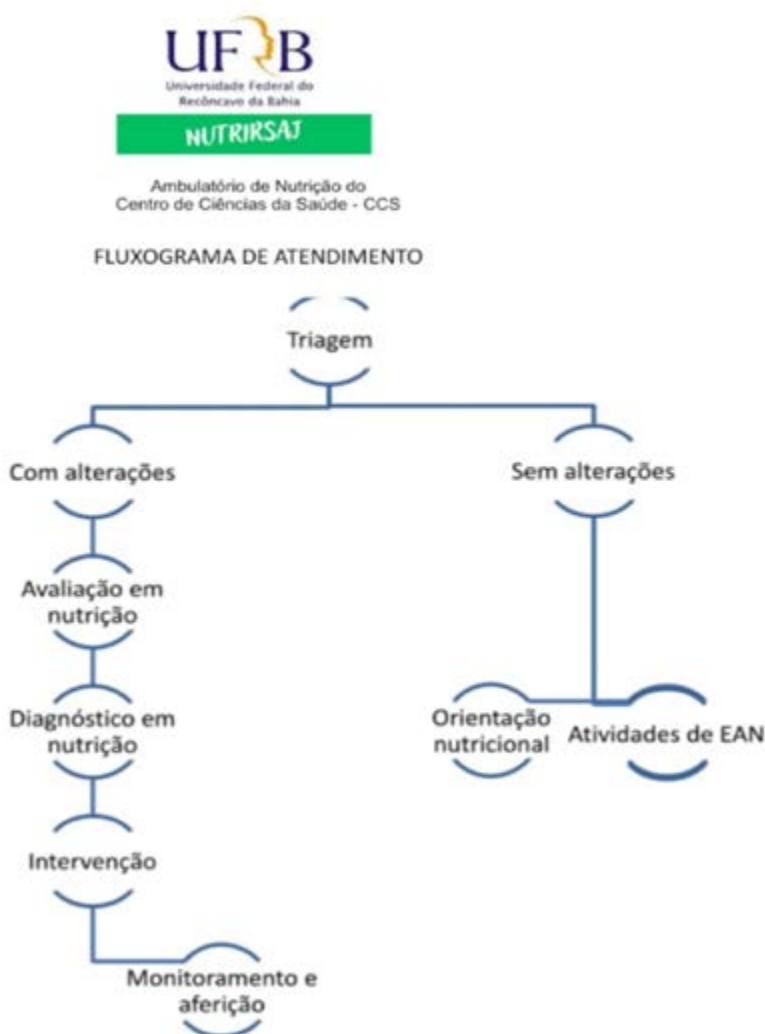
UFRB
Universidade Federal do Recôncavo da Bahia

NUTRIRSAJ

Ambulatório de Nutrição do
Centro de Ciências da Saúde - CCS

FLUXOGRAMA DE ATENDIMENTO

Triagem

Com alterações

Sem alterações

Avaliação em nutrição

Diagnóstico em nutrição

Orientação nutricional

Atividades de EAN

Intervenção

Monitoramento e aferição